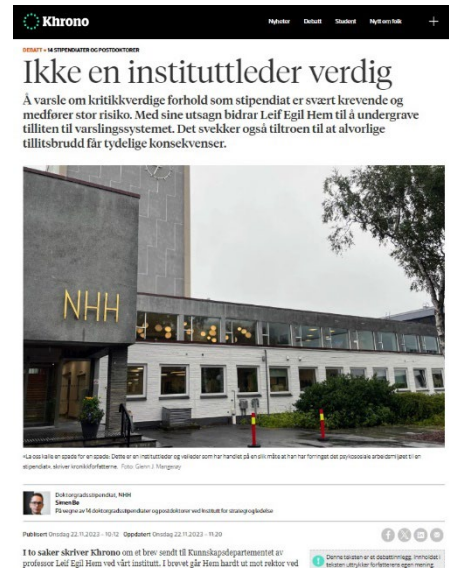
Khrono

Nyheter Debatt Student Nytt om folk +

DEBATT » 14 STIPENDIATER OG POSTDOKTORER

Ikke en instituttleder verdig

Å varsle om kritikkverdige forhold som stipendiat er svært krevende og medfører stor risiko. Med sine utsagn bidrar Leif Egil Hem til å undergrave tilliten til varslingssystemet. Det svekker også tiltroen til at alvorlige tillitsbrudd får tydelige konsekvenser.

NHH

«La oss kalle en spade for en spade: Dette er en instituttleder og veileder som har handlet på en slik måte at han har forringet det psykososiale arbeidsmiljøet til en stipendiat», skriver kronikkforfatterne. Foto: Glenn J. Mangersnes

Doktorgradsstipendiat, NHH
Simen Bø
På vegne av 14 doktorgradsstipendiater og postdoktorer ved Institutt for strategi og ledelse

Publisert Onsdag 22.11.2023 - 10:12 Oppdatert Onsdag 22.11.2023 - 11:20

I to saker skriver Khrono om et brev sendt til Kunnskapsdepartementet av professor Leif Egil Hem ved vårt institutt. I brevet går Hem hardt ut mot rektor ved

Denne teksten er et debattinnlegg. Innholdet i teksten uttrykker forfatterens egen mening.